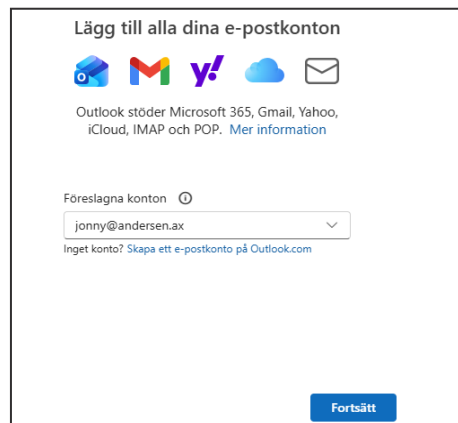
Lägg till alla dina e-postkonton

Outlook stöder Microsoft 365, Gmail, Yahoo, iCloud, IMAP och POP. Mer information

Föreslagna konton ⓘ

jonny@andersen.ax

Inget konto? Skapa ett e-postkonto på Outlook.com

Fortsätt